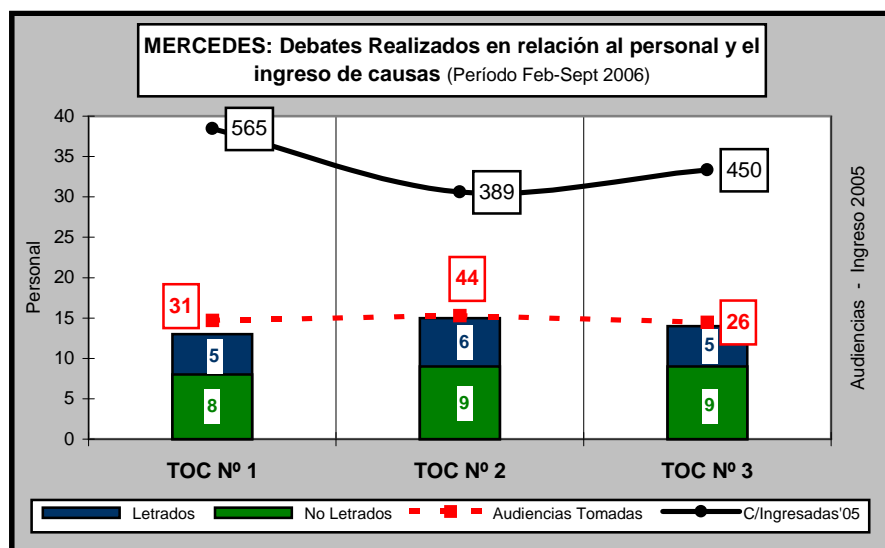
MERCEDES: Debates Realizados en relación al personal y el ingreso de causas (Período Feb-Sept 2006)

Personal

40
35
30
25
20
15
10
5
0

565
389
450

31
44
26

5
8
6
9
5
9

TOC Nº 1
TOC Nº 2
TOC Nº 3

Audiencias - Ingreso 2005

Letrados
No Letrados
Audiencias Tomadas
C/Ingresadas'05